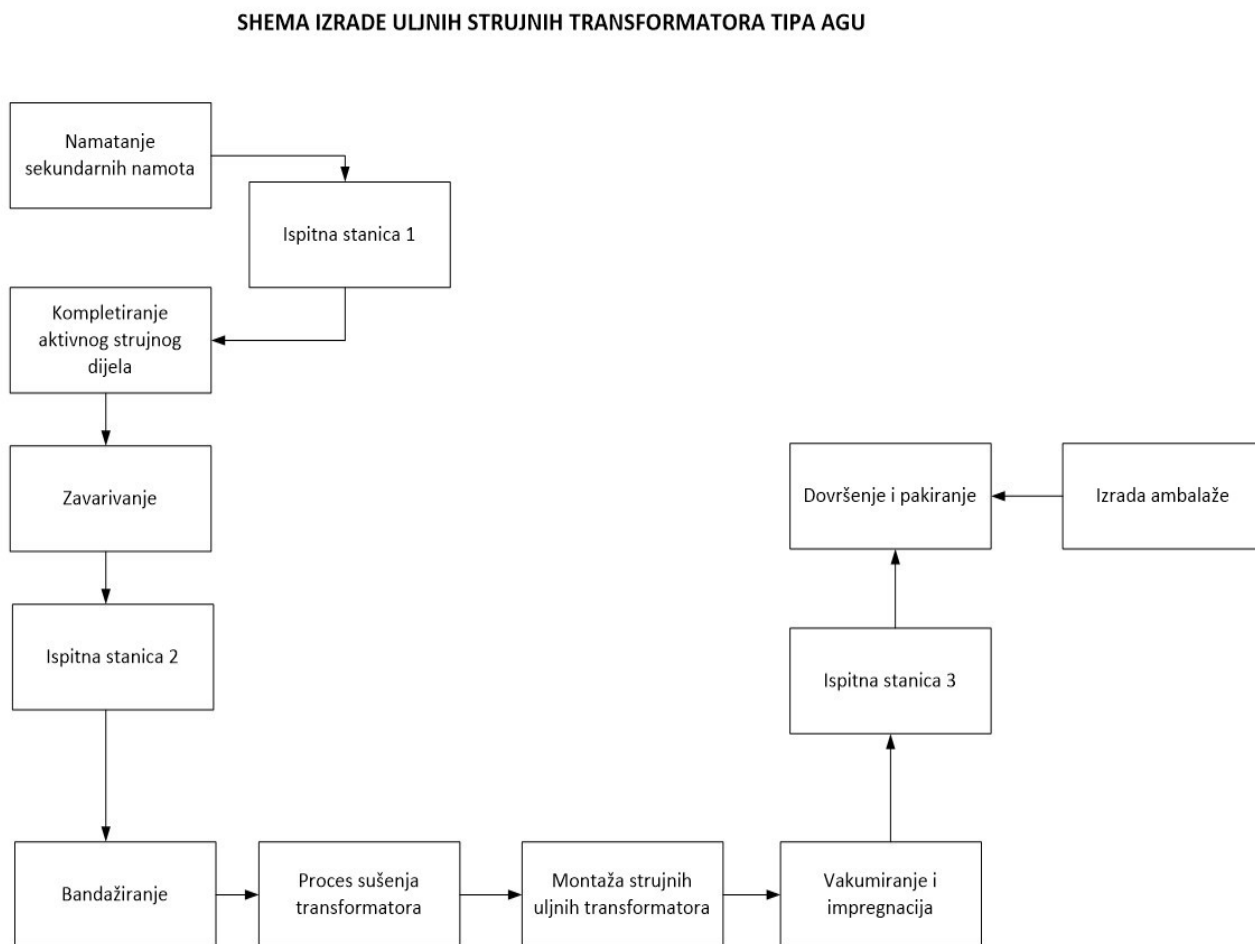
SHEMA IZRADE ULJNIH STRUJNIH TRANSFORMATORA TIPA AGU

Namatanje sekundarnih namota

Ispitna stanica 1

Kompletiranje aktivnog strujnog dijela

Zavarivanje

Ispitna stanica 2

Bandažiranje

Proces sušenja transformatora

Montaža strujnih uljnih transformatora

Vakumiranje i impregnacija

Ispitna stanica 3

Dovršenje i pakiranje

Izrada ambalaže